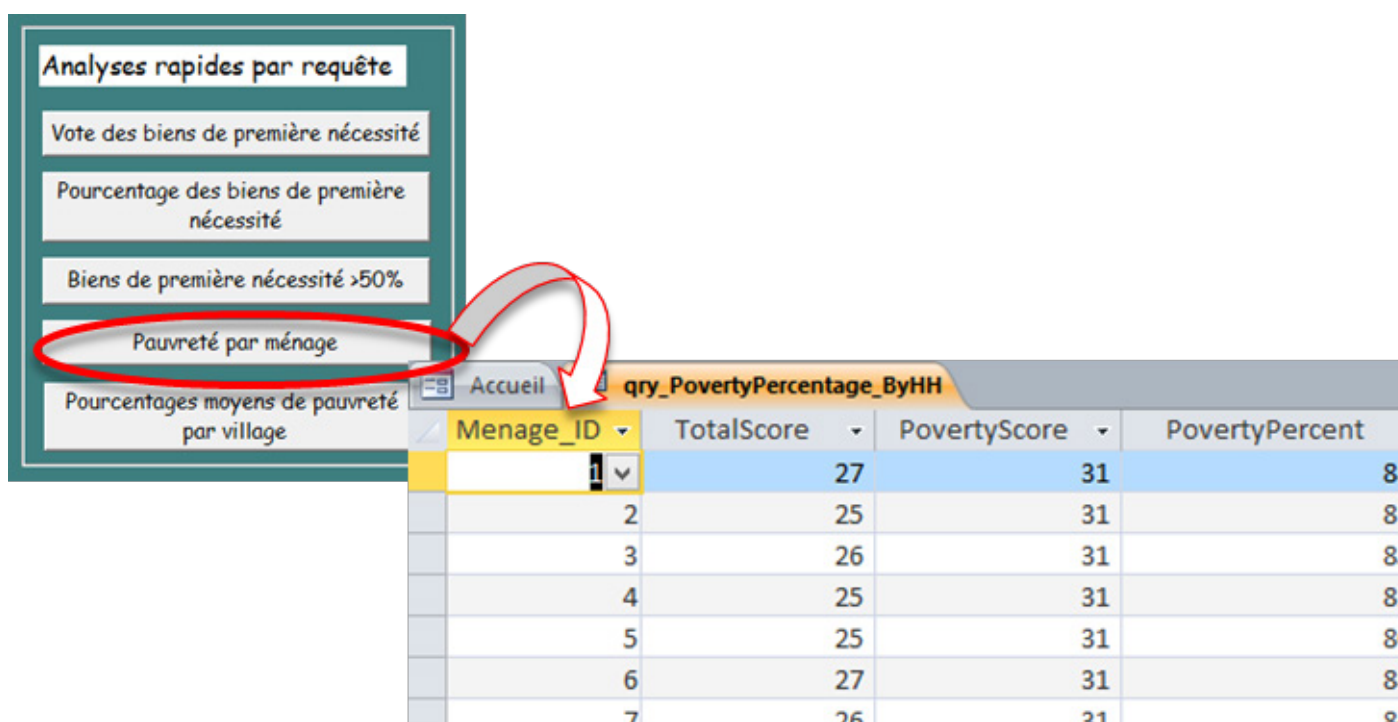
Analyses rapides par requête

Vote des biens de première nécessité

Pourcentage des biens de première nécessité

Biens de première nécessité >50%

Pauvreté par ménage

Pourcentages moyens de pauvreté par village

Accueil

qry_PovertyPercentage_ByHH

| Menage_ID | TotalScore | PovertyScore | PovertyPercent |
|---|---|---|---|
| 1 | 27 | 31 | 8 |
| 2 | 25 | 31 | 8 |
| 3 | 26 | 31 | 8 |
| 4 | 25 | 31 | 8 |
| 5 | 25 | 31 | 8 |
| 6 | 27 | 31 | 8 |
| 7 | 26 | 31 | 8 |